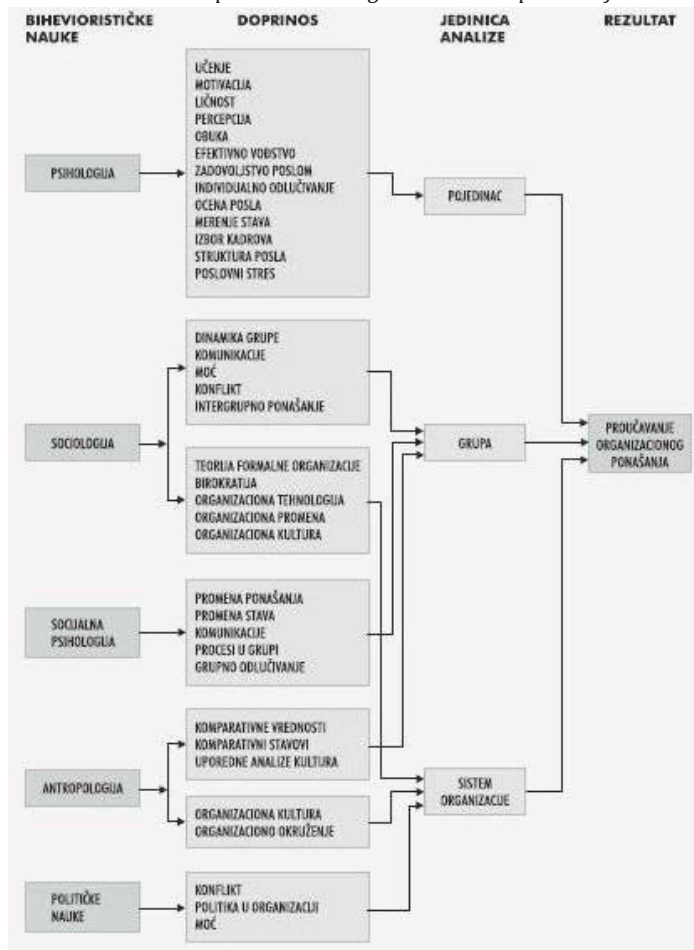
BIHEVIORISTIČKE NAUKE

DOPRINOS

JEDINICA ANALIZE

REZULTAT

PSIHOLOGIJA

UČENJE
MOTIVACIJA
LIČNOST
PERCEPCIJA
OBUKA
EFEKTIVNO VOĐSTVO
ZADOVOLJSTVO POSLOM
INDIVIDUALNO ODLUČIVANJE
OCENA POSLA
MERENJE STAVA
IZBOR KADROVA
STRUKTURA POSLA
POSLOVNI STRES

POJEDINAC

SOCIOLOGIJA

DINAMIKA GRUPE
KOMUNIKACIJE
MOĆ
KONFLIKT
INTERGRUPNO PONAŠANJE

TEORIJA FORMALNE ORGANIZACIJE
BIROKRATIJA
ORGANIZACIONA TEHNOLOGIJA
ORGANIZACIONA PROMENA
ORGANIZACIONA KULTURA

GRUPA

PROUČAVANJE ORGANIZACIONOG PONAŠANJA

SOCIJALNA PSIHOLOGIJA

PROMENA PONAŠANJA
PROMENA STAVA
KOMUNIKACIJE
PROCESI U GRUPI
GRUPNO ODLUČIVANJE

ANTROPOLOGIJA

KOMPARATIVNE VREDNOSTI
KOMPARATIVNI STAVOVI
UPOREDNE ANALIZE KULTURA

ORGANIZACIONA KULTURA
ORGANIZACIONO OKRUŽENJE

SISTEM ORGANIZACIJE

POLITIČKE NAUKE

KONFLIKT
POLITIKA U ORGANIZACIJI
MOĆ